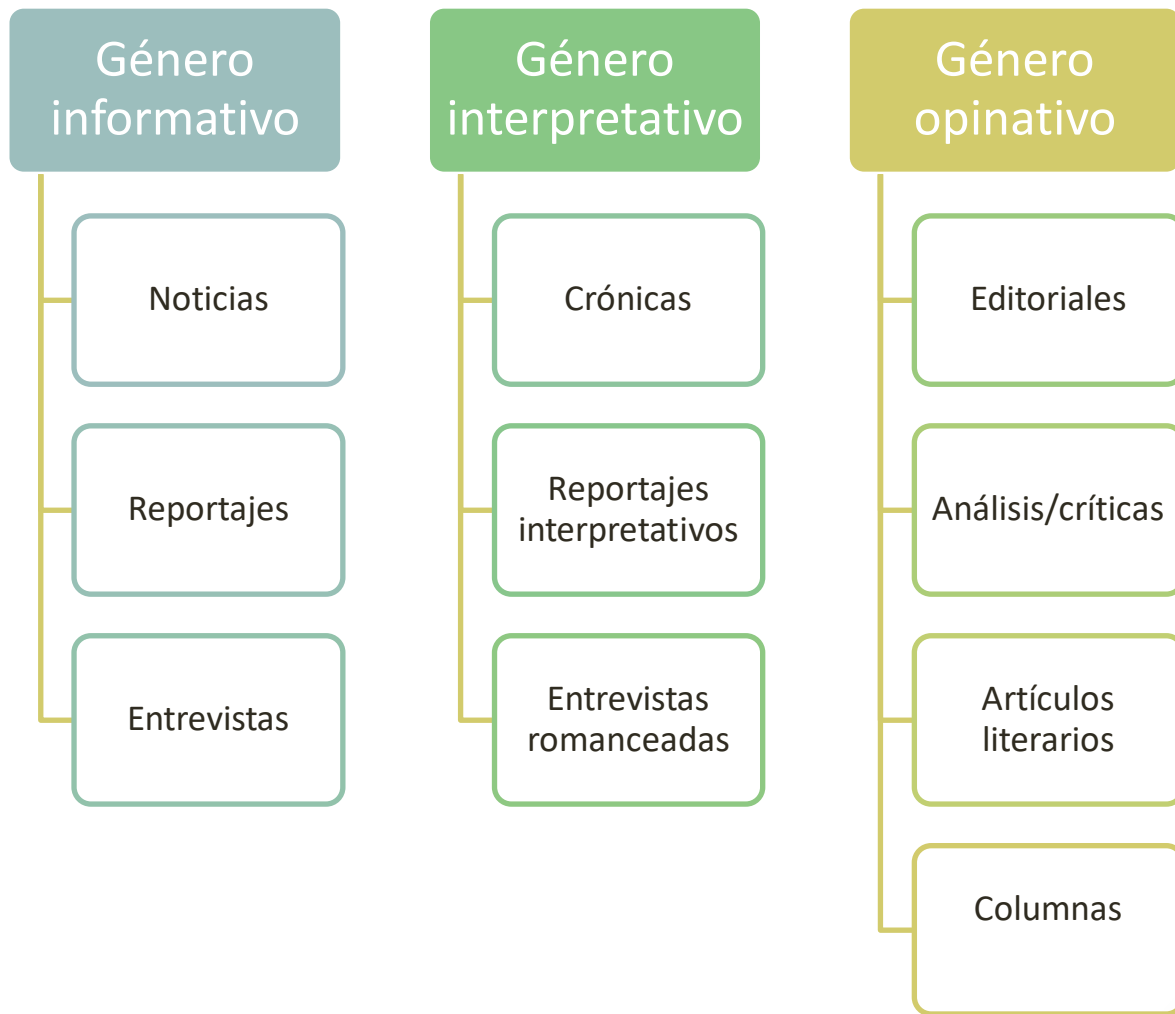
Género informativo

Noticias

Reportajes

Entrevistas

Género interpretativo

Crónicas

Reportajes interpretativos

Entrevistas romanceadas

Género opinativo

Editoriales

Análisis/críticas

Artículos literarios

Columnas